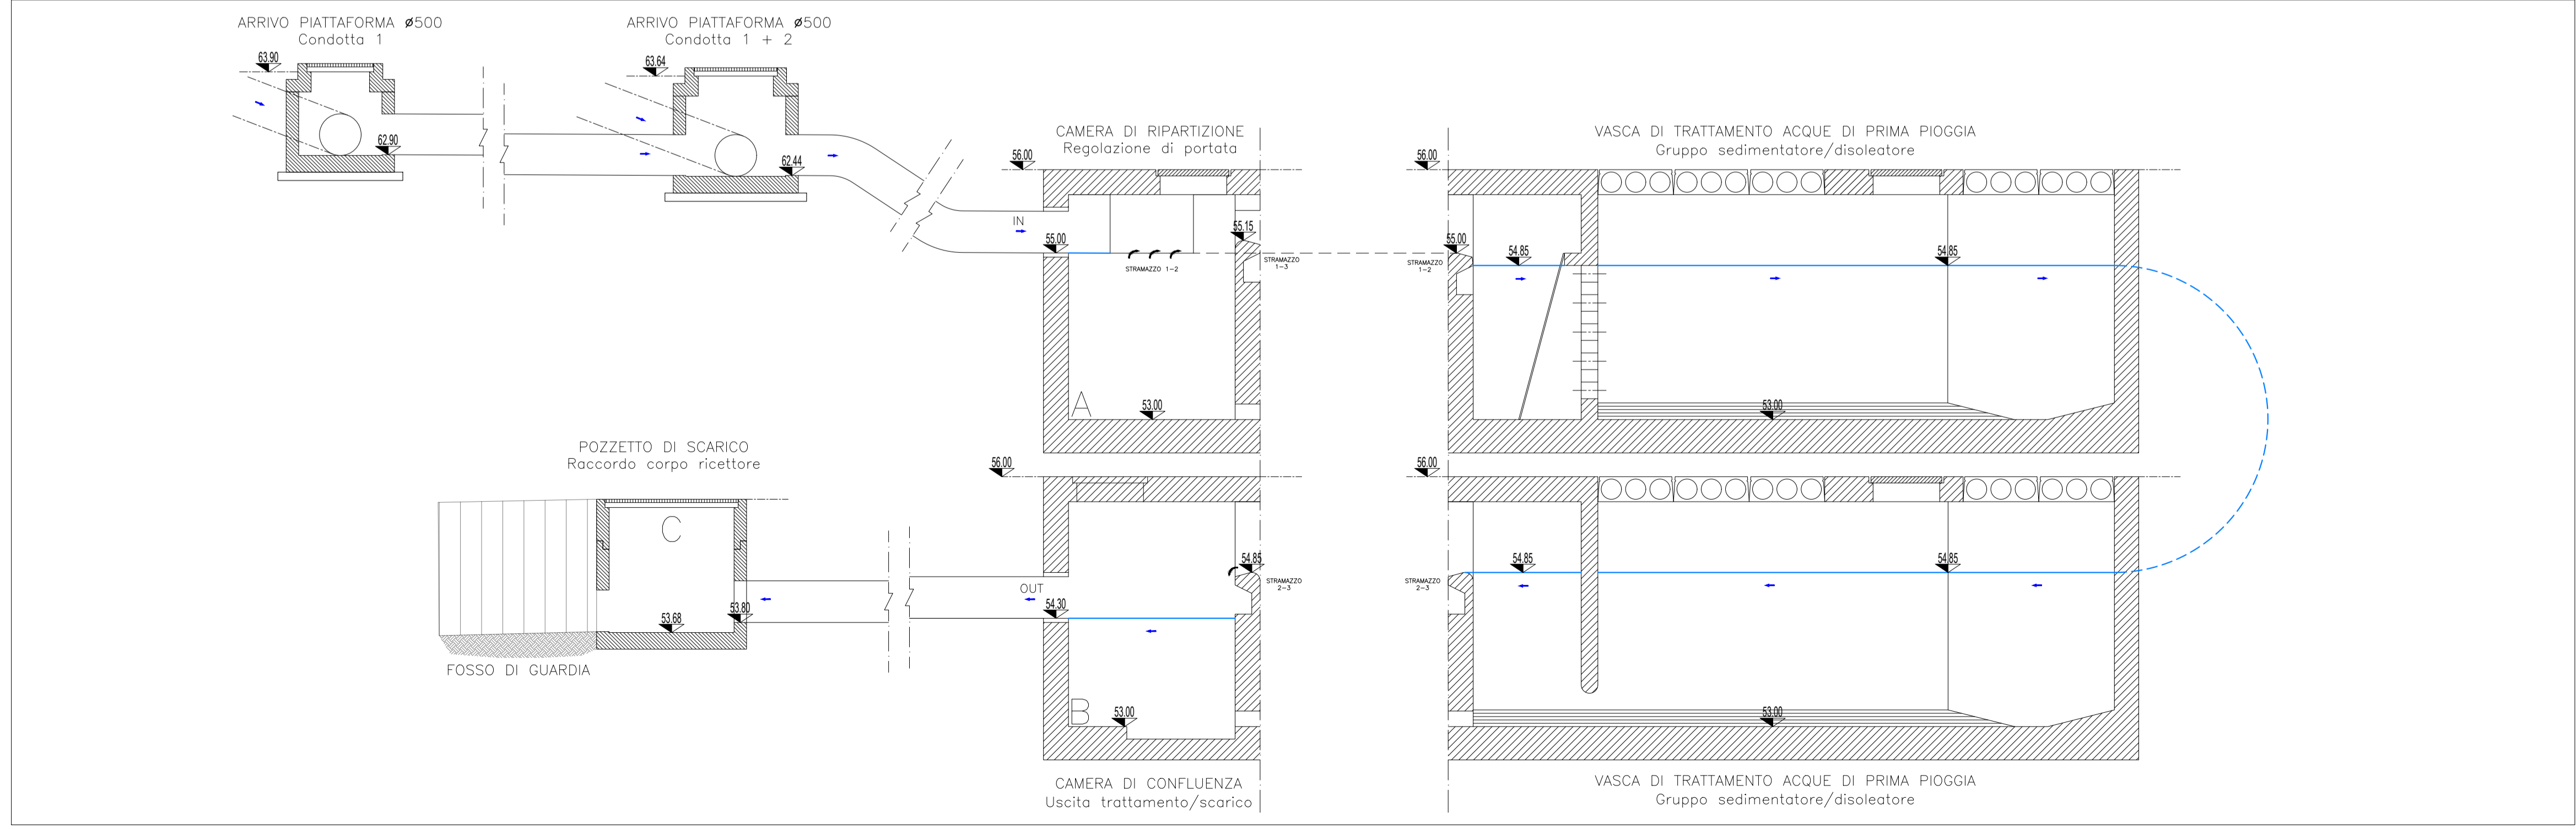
ARRIVO PIATTAFORMA ø500
Condotta 1

63.90

62.90

ARRIVO PIATTAFORMA ø500
Condotta 1 + 2

63.64

62.44

CAMERA DI RIPARTIZIONE
Regolazione di portata

56.00

IN

55.00

55.15

STRAMAZZO 1-2

STRAMAZZO 1-3

A

53.00

VASCA DI TRATTAMENTO ACQUE DI PRIMA PIOGGIA
Gruppo sedimentatore/disoleatore

56.00

55.00

STRAMAZZO 1-2

54.85

54.85

53.00

POZZETTO DI SCARICO
Raccordo corpo ricettore

C

53.68

53.80

FOSSO DI GUARDIA

56.00

OUT

54.30

54.85

STRAMAZZO 2-3

B

53.00

CAMERA DI CONFLUENZA
Uscita trattamento/scarico

56.00

STRAMAZZO 2-3

54.85

54.85

53.00

VASCA DI TRATTAMENTO ACQUE DI PRIMA PIOGGIA
Gruppo sedimentatore/disoleatore